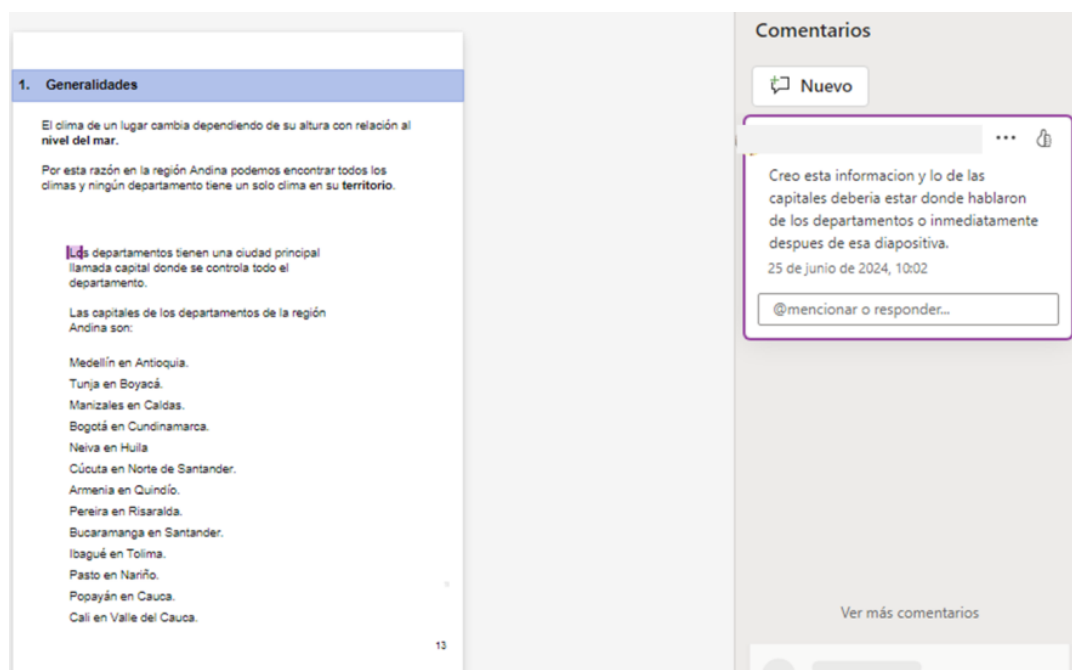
1. Generalidades

El clima de un lugar cambia dependiendo de su altura con relación al **nivel del mar.**

Por esta razón en la región Andina podemos encontrar todos los climas y ningún departamento tiene un solo clima en su **territorio**.

Los departamentos tienen una ciudad principal llamada capital donde se controla todo el departamento.

Las capitales de los departamentos de la región Andina son:

Medellín en Antioquia.
Tunja en Boyacá.
Manizales en Caldas.
Bogotá en Cundinamarca.
Neiva en Huila
Cúcuta en Norte de Santander.
Armenia en Quindío.
Pereira en Risaralda.
Bucaramanga en Santander.
Ibagué en Tolima.
Pasto en Nariño.
Popayán en Cauca.
Cali en Valle del Cauca.

13

Comentarios

Nuevo

Creo esta informacion y lo de las capitales deberia estar donde hablaron de los departamentos o inmediatamente despues de esa diapositiva.
25 de junio de 2024, 10:02

@mencionar o responder...

Ver más comentarios